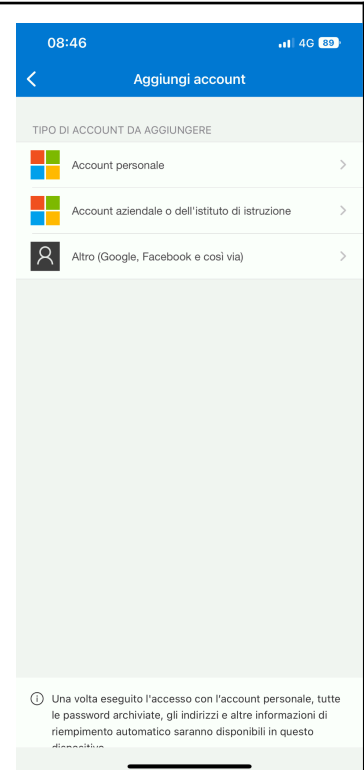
08:46

4G 89

Aggiungi account

TIPO DI ACCOUNT DA AGGIUNGERE

Account personale

Account aziendale o dell'istituto di istruzione

Altro (Google, Facebook e così via)

Una volta eseguito l'accesso con l'account personale, tutte le password archiviate, gli indirizzi e altre informazioni di riempimento automatico saranno disponibili in questo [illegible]